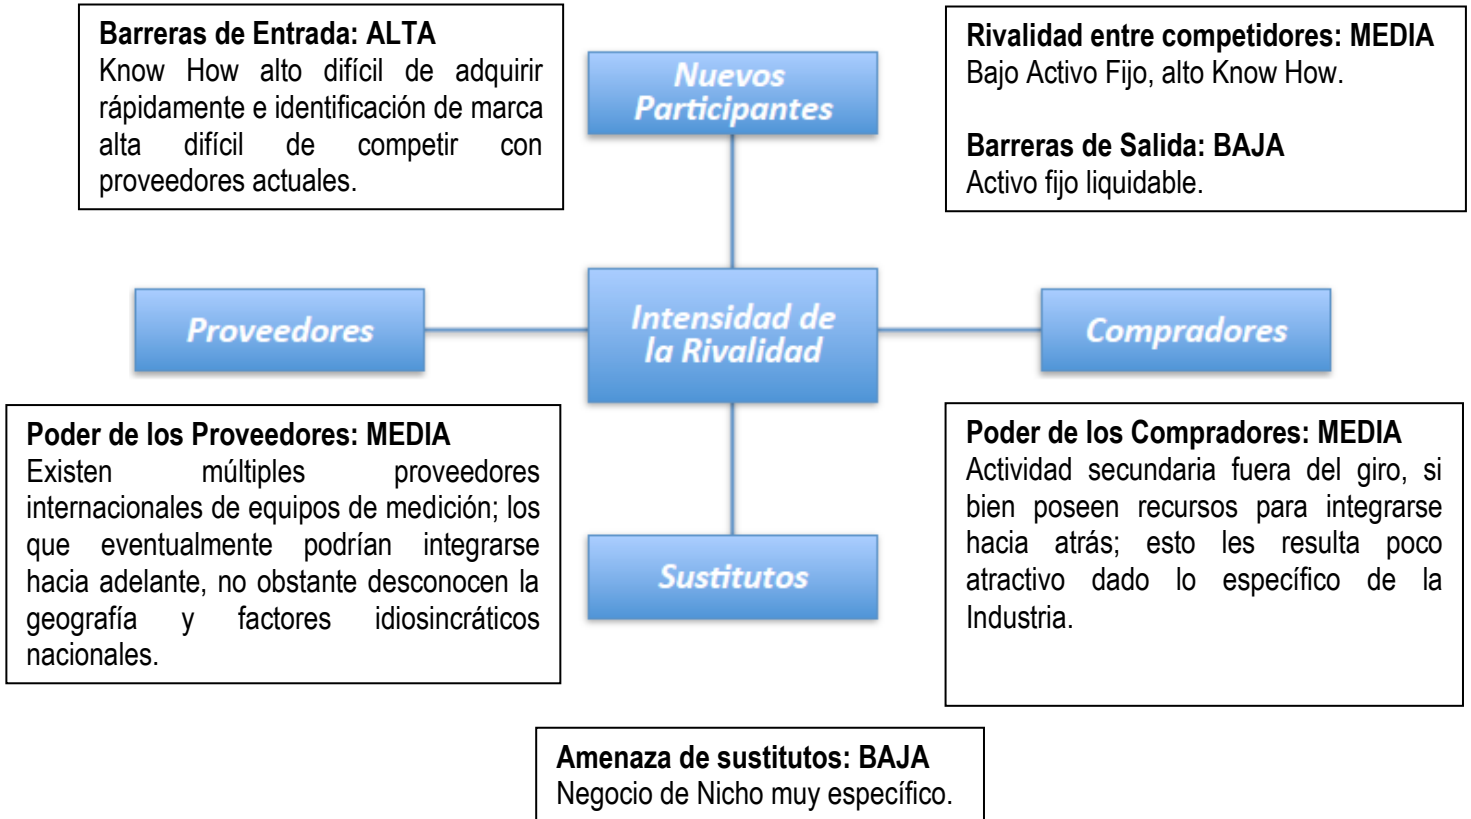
**Barreras de Entrada: ALTA**
Know How alto difícil de adquirir rápidamente e identificación de marca alta difícil de competir con proveedores actuales.

Nuevos Participantes

**Rivalidad entre competidores: MEDIA**
Bajo Activo Fijo, alto Know How.

**Barreras de Salida: BAJA**
Activo fijo liquidable.

Proveedores

Intensidad de la Rivalidad

Compradores

**Poder de los Proveedores: MEDIA**
Existen múltiples proveedores internacionales de equipos de medición; los que eventualmente podrían integrarse hacia adelante, no obstante desconocen la geografía y factores idiosincráticos nacionales.

Sustitutos

**Poder de los Compradores: MEDIA**
Actividad secundaria fuera del giro, si bien poseen recursos para integrarse hacia atrás; esto les resulta poco atractivo dado lo específico de la Industria.

**Amenaza de sustitutos: BAJA**
Negocio de Nicho muy específico.